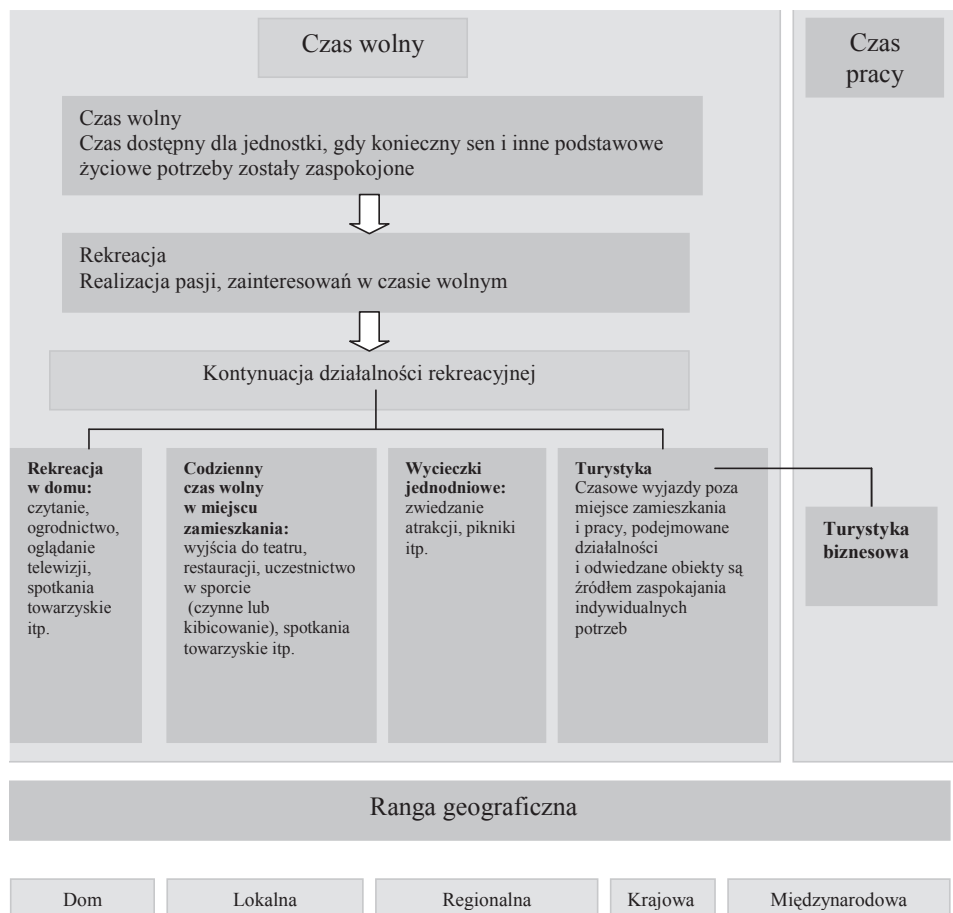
Czas wolny

Czas pracy

Czas wolny
Czas dostępny dla jednostki, gdy konieczny sen i inne podstawowe życiowe potrzeby zostały zaspokojone

Rekreacja
Realizacja pasji, zainteresowań w czasie wolnym

Kontynuacja działalności rekreacyjnej

**Rekreacja w domu:** czytanie, ogrodnictwo, oglądanie telewizji, spotkania towarzyskie itp.

**Codzienny czas wolny w miejscu zamieszkania:** wyjścia do teatru, restauracji, uczestnictwo w sporcie (czynne lub kibicowanie), spotkania towarzyskie itp.

**Wycieczki jednodniowe:** zwiedzanie atrakcji, pikniki itp.

**Turystyka**
Czasowe wyjazdy poza miejsce zamieszkania i pracy, podejmowane działalności i odwiedzane obiekty są źródłem zaspokajania indywidualnych potrzeb

**Turystyka biznesowa**

Ranga geograficzna

Dom

Lokalna

Regionalna

Krajowa

Międzynarodowa